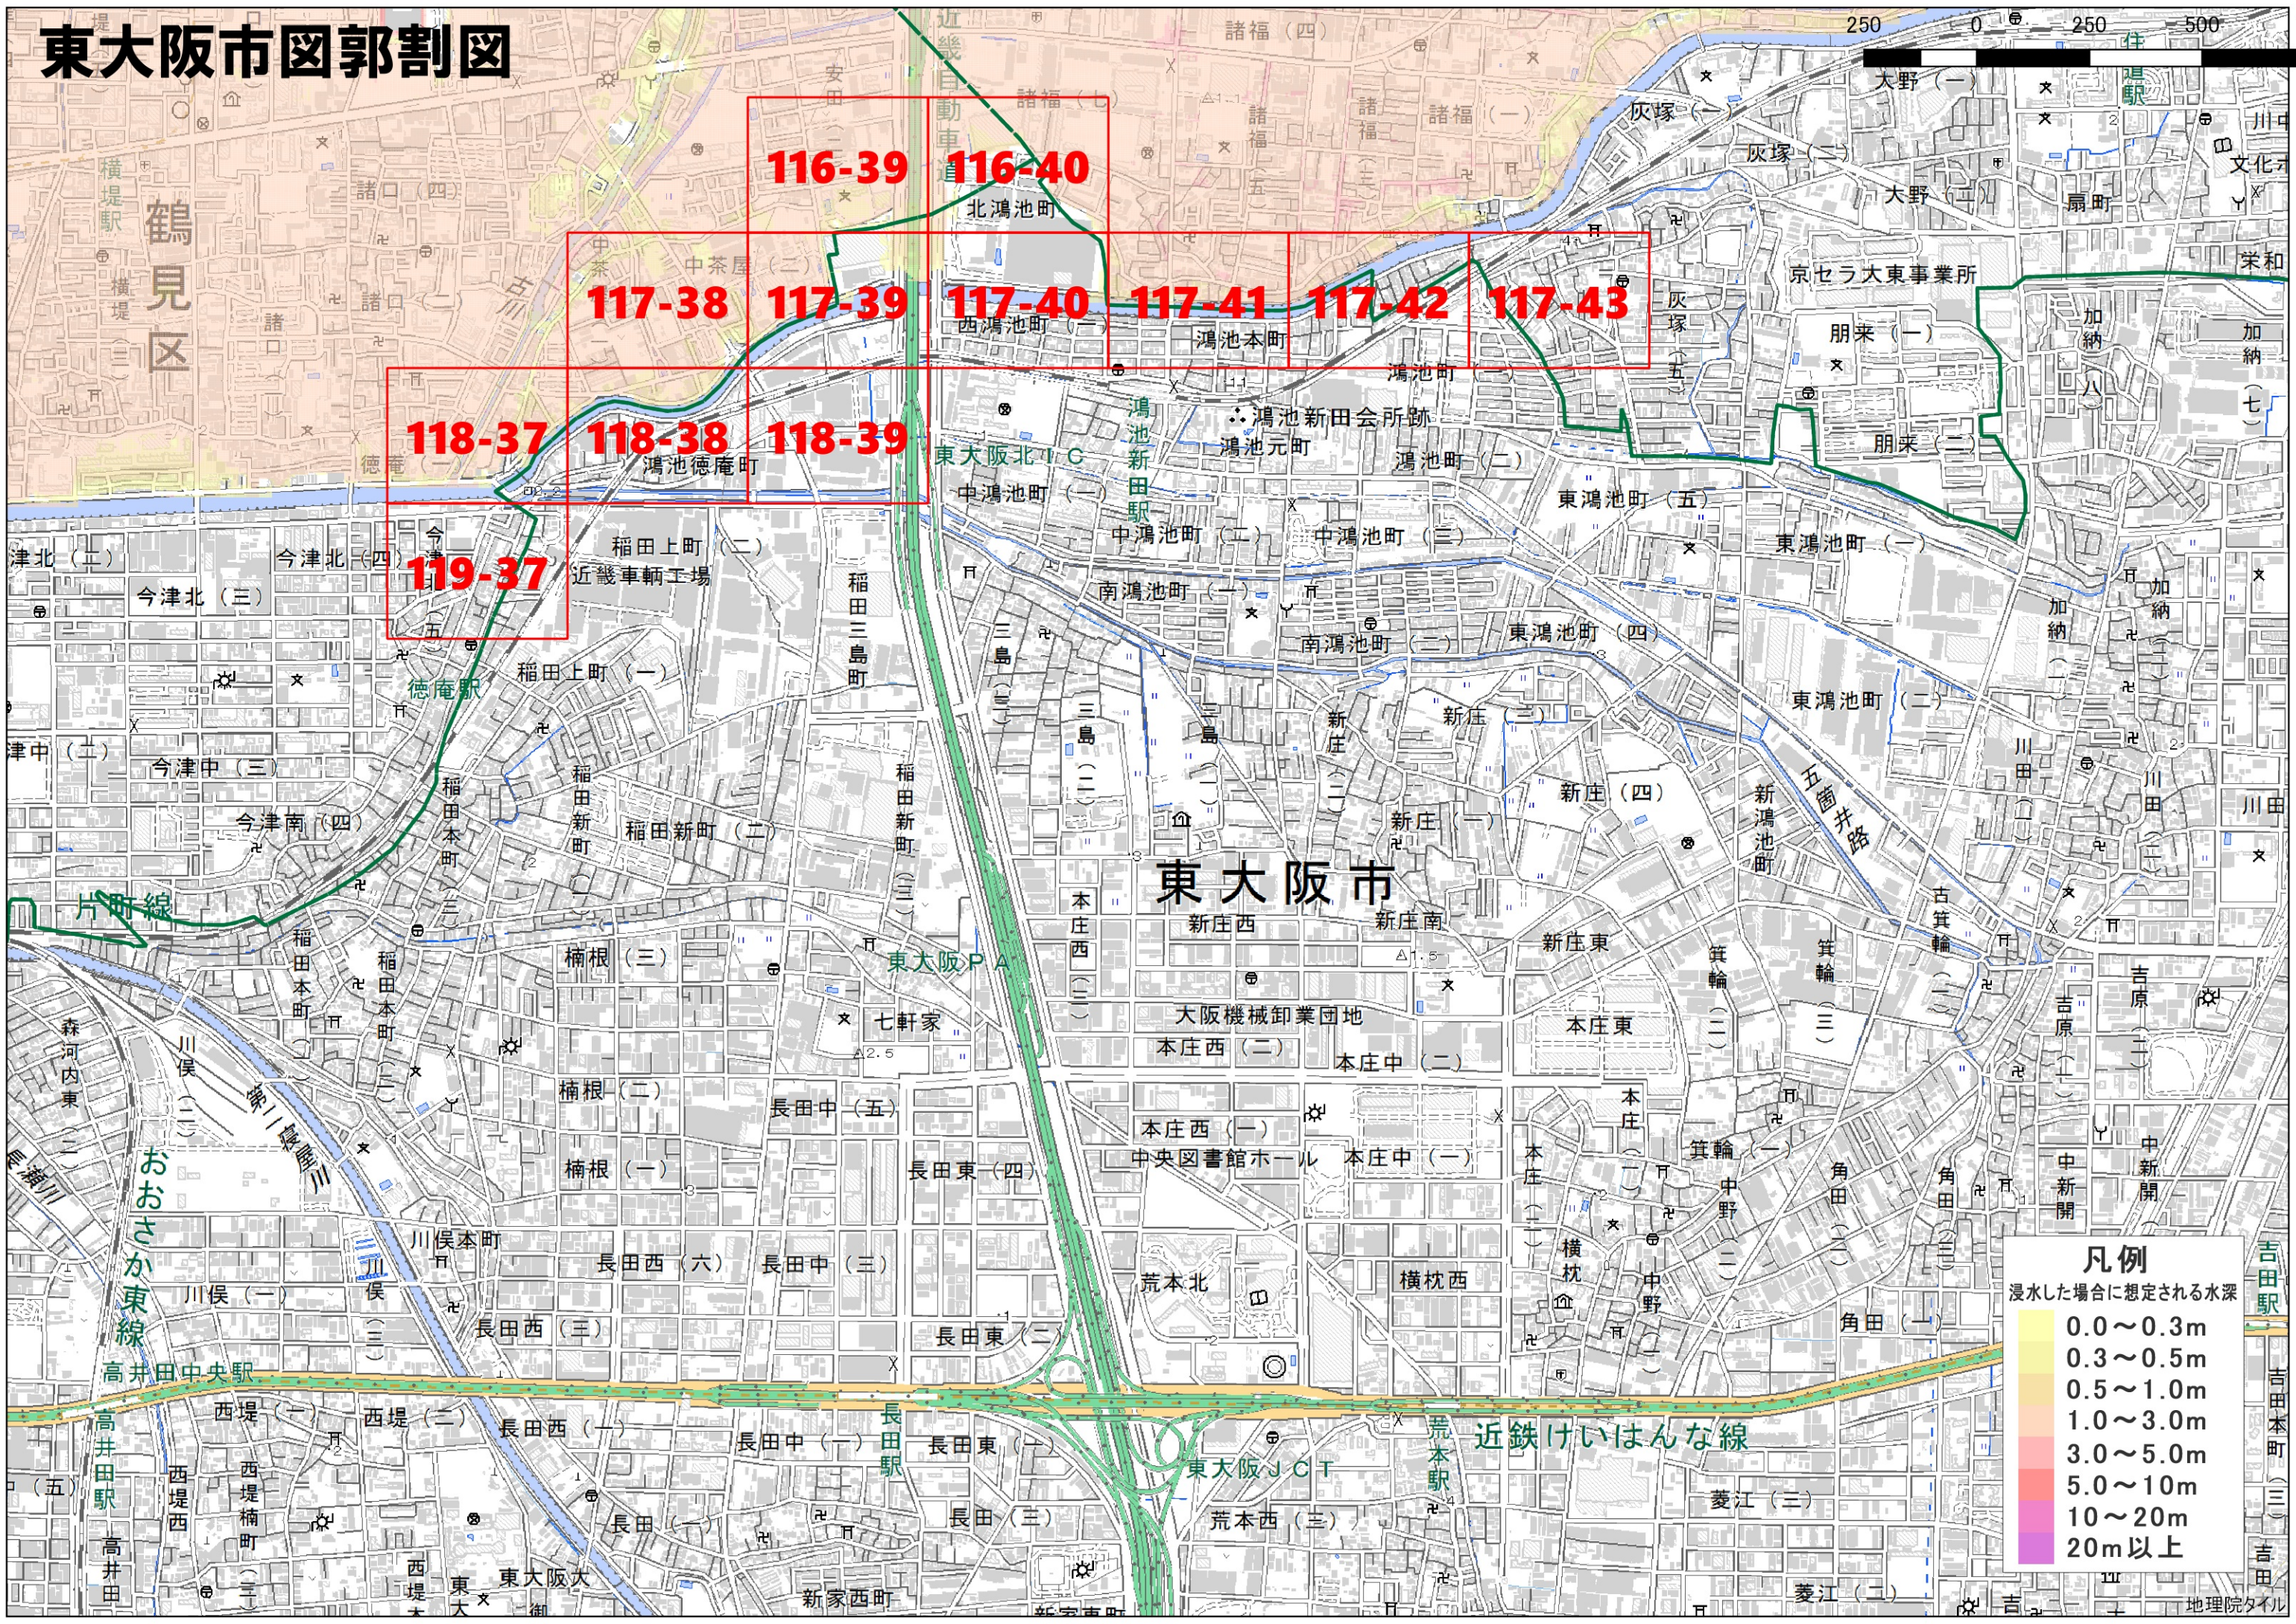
東大阪市図郭割図

250 0 250 500

116-39 116-40
117-38 117-39 117-40 117-41 117-42 117-43
118-37 118-38 118-39
119-37

鶴見区
東大阪市

北鴻池町
西鴻池町
鴻池本町
鴻池町
鴻池新田会所跡
鴻池元町
鴻池徳庵町
東大阪北ＩＣ
中鴻池町（一）
中鴻池町（二）
中鴻池町（三）
鴻池新田駅
東鴻池町（五）
東鴻池町（一）
東鴻池町（四）
東鴻池町（二）
南鴻池町（一）
南鴻池町（二）
灰塚（一）
灰塚（二）
大野（一）
大野（二）
京セラ大東事業所
朋来（一）
朋来（二）
稲田上町（二）
稲田上町（一）
近畿車輌工場
今津北（三）
今津北（四）
今津中（三）
今津南（四）
徳庵駅
稲田三島町
稲田新町（二）
稲田本町
新庄（二）
新庄（四）
新庄（一）
新庄西
新庄南
新庄東
五箇井路
新鴻池町
楠根（三）
楠根（二）
楠根（一）
七軒家
東大阪ＰＡ
大阪機械卸業団地
本庄西（二）
本庄西（一）
本庄中（二）
本庄中（一）
本庄東
中央図書館ホール
長田中（五）
長田東（四）
長田中（三）
長田西（六）
長田西（三）
長田東（二）
長田西（一）
長田中（一）
長田東（一）
長田（三）
長田駅
川俣本町
川俣（一）
荒本北
荒本西（三）
荒本駅
横枕西
箕輪
吉原
角田（一）
菱江（三）
東大阪ＪＣＴ
近鉄けいはんな線
高井田中央駅
高井田駅
西堤（一）
西堤（二）
おおさか東線
片町線
新家西町
吉田駅

凡例
浸水した場合に想定される水深
0.0～0.3m
0.3～0.5m
0.5～1.0m
1.0～3.0m
3.0～5.0m
5.0～10m
10～20m
20m以上

地理院タイル